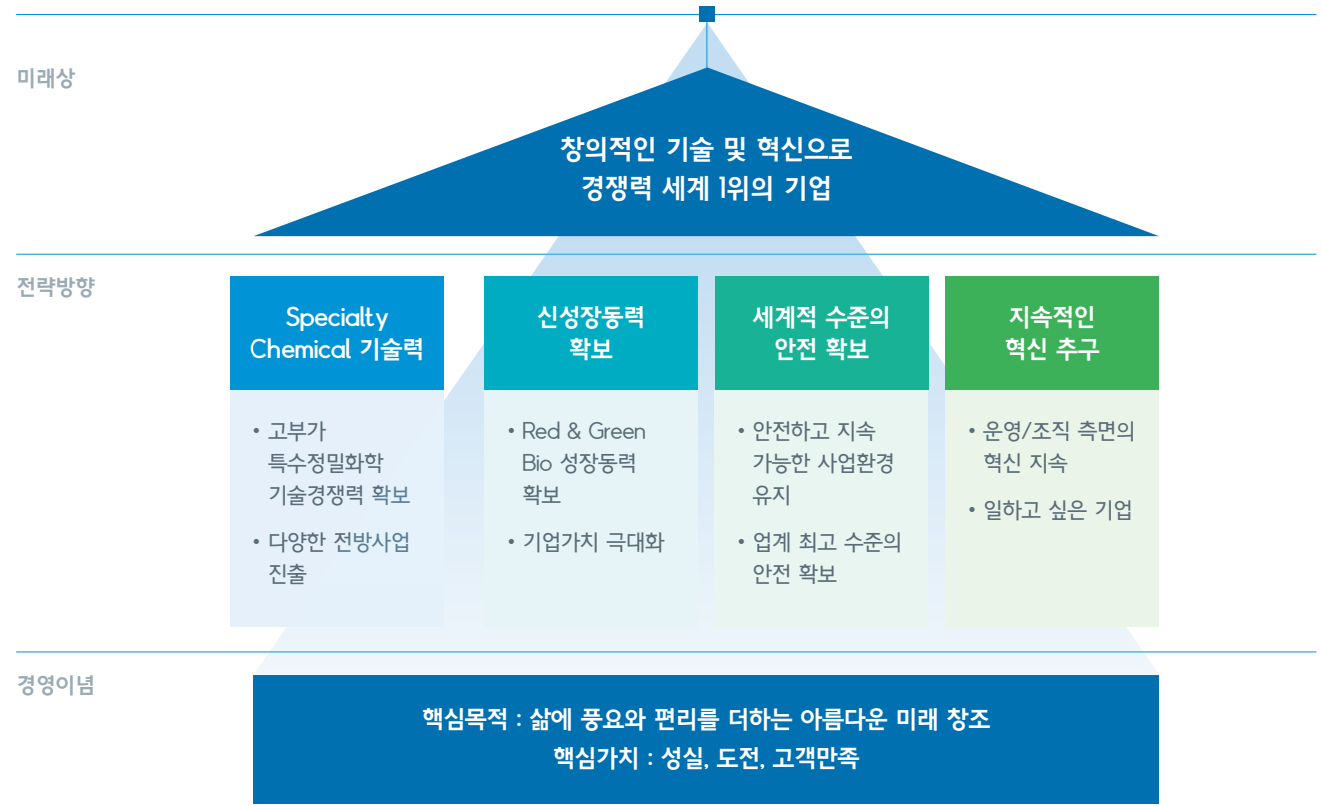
미래상

창의적인 기술 및 혁신으로
경쟁력 세계 1위의 기업

전략방향

Specialty Chemical 기술력

• 고부가 특수정밀화학 기술경쟁력 확보
• 다양한 전방사업 진출

신성장동력 확보

• Red & Green Bio 성장동력 확보
• 기업가치 극대화

세계적 수준의 안전 확보

• 안전하고 지속 가능한 사업환경 유지
• 업계 최고 수준의 안전 확보

지속적인 혁신 추구

• 운영/조직 측면의 혁신 지속
• 일하고 싶은 기업

경영이념

핵심목적 : 삶에 풍요와 편리를 더하는 아름다운 미래 창조
핵심가치 : 성실, 도전, 고객만족